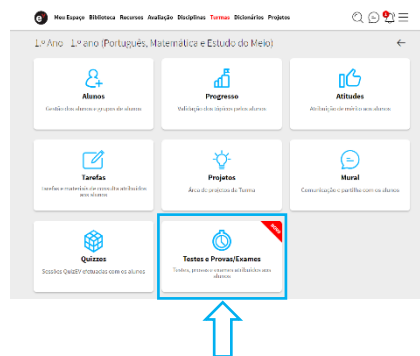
Meu Espaço Biblioteca Recursos Avaliação Disciplinas Turmas Dicionários Projetos

1.º Ano - 1.º ano (Português, Matemática e Estudo do Meio)

Alunos
Gestão dos alunos e grupos de alunos

Progresso
Validação dos objetos pelos alunos

Atitudes
Atribuição de mérito aos alunos

Tarefas
Tarefas e materiais de consulta atribuídos aos alunos

Projetos
Área de projetos da Turma

Mural
Comunicação e partilha com os alunos

Quizzes
Sessões QuizEV efetuadas com os alunos

NOVO
Testes e Provas/Exames
Testes, provas e exames atribuídos aos alunos